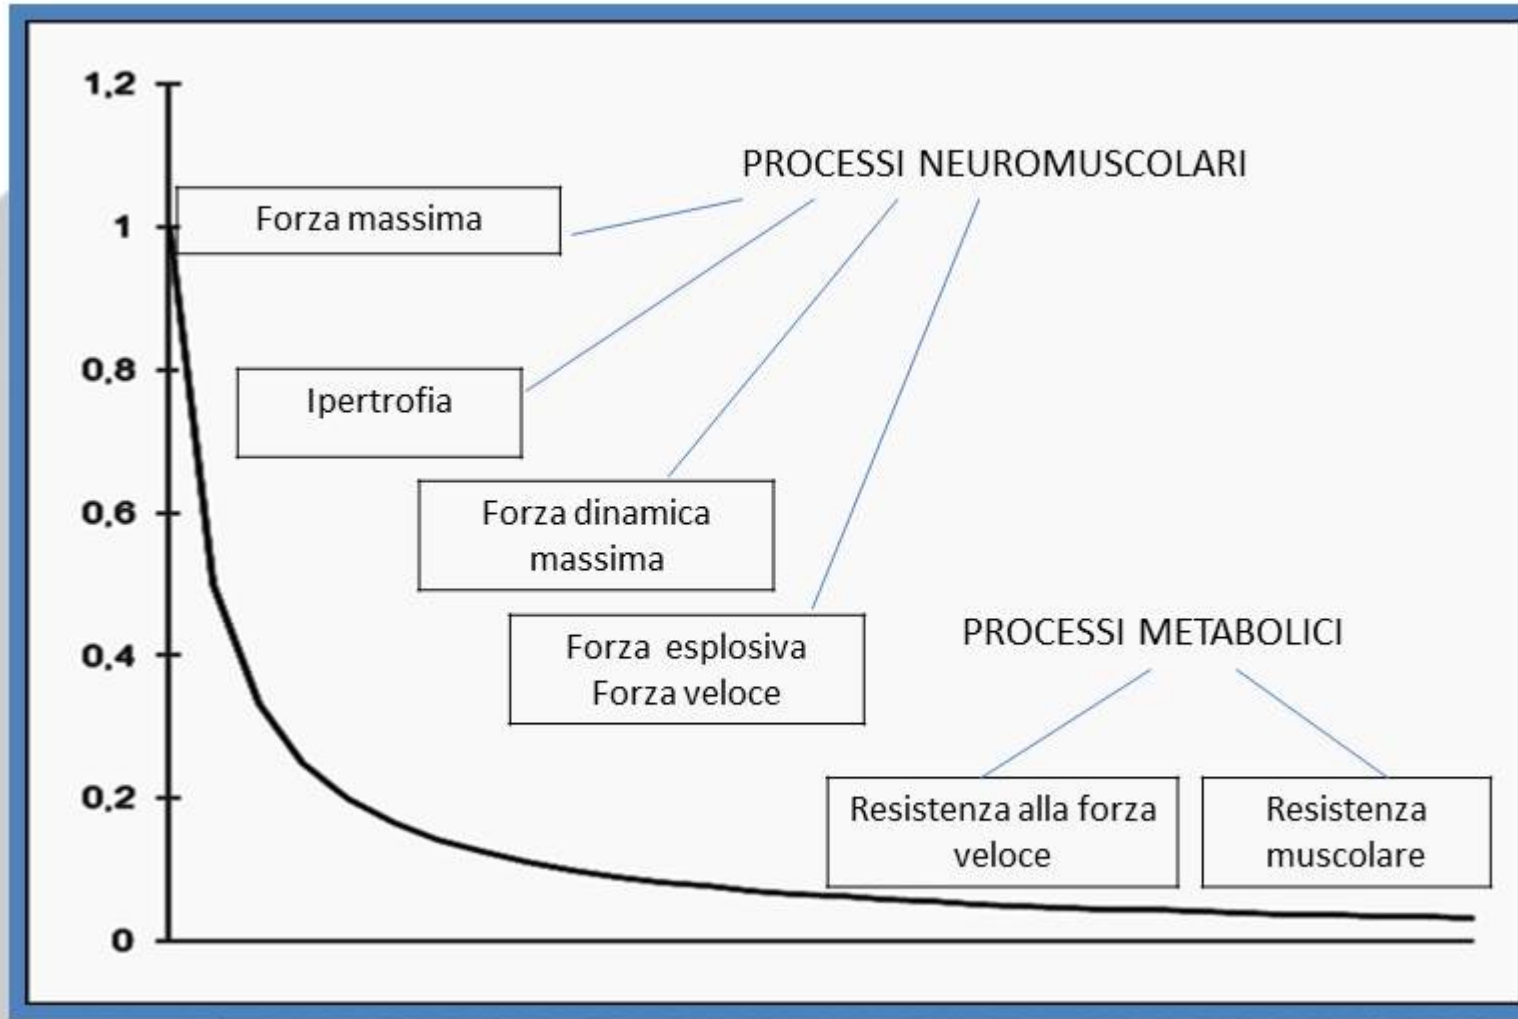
1,2
1
0,8
0,6
0,4
0,2
0

PROCESSI NEUROMUSCOLARI

Forza massima

Ipertrofia

Forza dinamica massima

Forza esplosiva Forza veloce

PROCESSI METABOLICI

Resistenza alla forza veloce

Resistenza muscolare